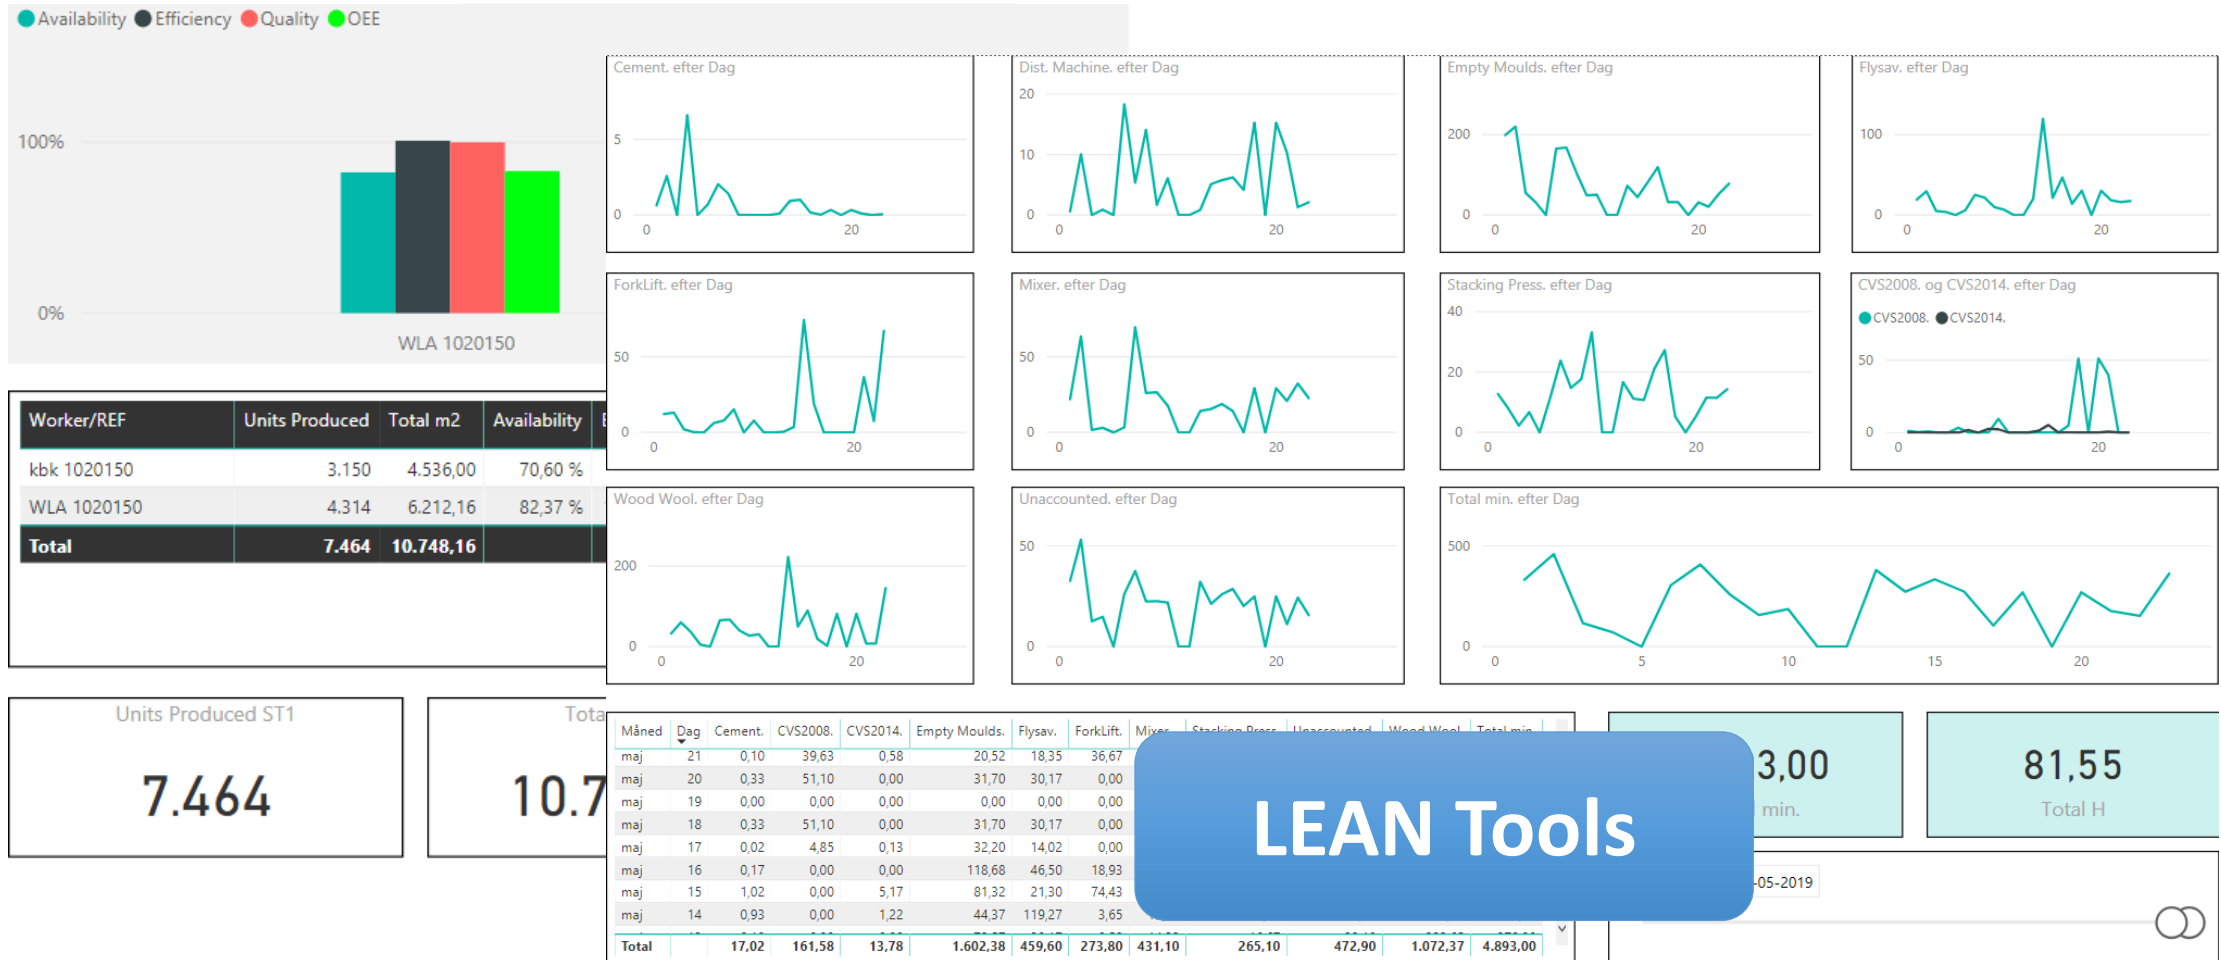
Availability Efficiency Quality OEE

100%

0%

WLA 1020150

| Worker/REF | Units Produced | Total m2 | Availability |
|---|---|---|---|
| kbk 1020150 | 3.150 | 4.536,00 | 70,60 % |
| WLA 1020150 | 4.314 | 6.212,16 | 82,37 % |
| Total | 7.464 | 10.748,16 | |

Units Produced ST1

7.464

Tota

10.7

Cement. efter Dag
5
0
0
20

Dist. Machine. efter Dag
20
10
0
0
20

Empty Moulds. efter Dag
200
0
0
20

Flysav. efter Dag
100
0
0
20

ForkLift. efter Dag
50
0
0
20

Mixer. efter Dag
50
0
0
20

Stacking Press. efter Dag
40
20
0
0
20

CVS2008. og CVS2014. efter Dag
CVS2008. CVS2014.
50
0
0
20

Wood Wool. efter Dag
200
0
0
20

Unaccounted. efter Dag
50
0
0
20

Total min. efter Dag
500
0
0
5
10
15
20

| Måned | Dag | Cement. | CVS2008. | CVS2014. | Empty Moulds. | Flysav. | ForkLift. | Mixer | Stacking Press | Unaccounted | Wood Wool | Total min |
|---|---|---|---|---|---|---|---|---|---|---|---|---|
| maj | 21 | 0,10 | 39,63 | 0,58 | 20,52 | 18,35 | 36,67 | | | | | |
| maj | 20 | 0,33 | 51,10 | 0,00 | 31,70 | 30,17 | 0,00 | | | | | |
| maj | 19 | 0,00 | 0,00 | 0,00 | 0,00 | 0,00 | 0,00 | | | | | |
| maj | 18 | 0,33 | 51,10 | 0,00 | 31,70 | 30,17 | 0,00 | | | | | |
| maj | 17 | 0,02 | 4,85 | 0,13 | 32,20 | 14,02 | 0,00 | | | | | |
| maj | 16 | 0,17 | 0,00 | 0,00 | 118,68 | 46,50 | 18,93 | | | | | |
| maj | 15 | 1,02 | 0,00 | 5,17 | 81,32 | 21,30 | 74,43 | | | | | |
| maj | 14 | 0,93 | 0,00 | 1,22 | 44,37 | 119,27 | 3,65 | | | | | |
| Total | | 17,02 | 161,58 | 13,78 | 1.602,38 | 459,60 | 273,80 | 431,10 | 265,10 | 472,90 | 1.072,37 | 4.893,00 |

3,00
min.

81,55
Total H

-05-2019

LEAN Tools